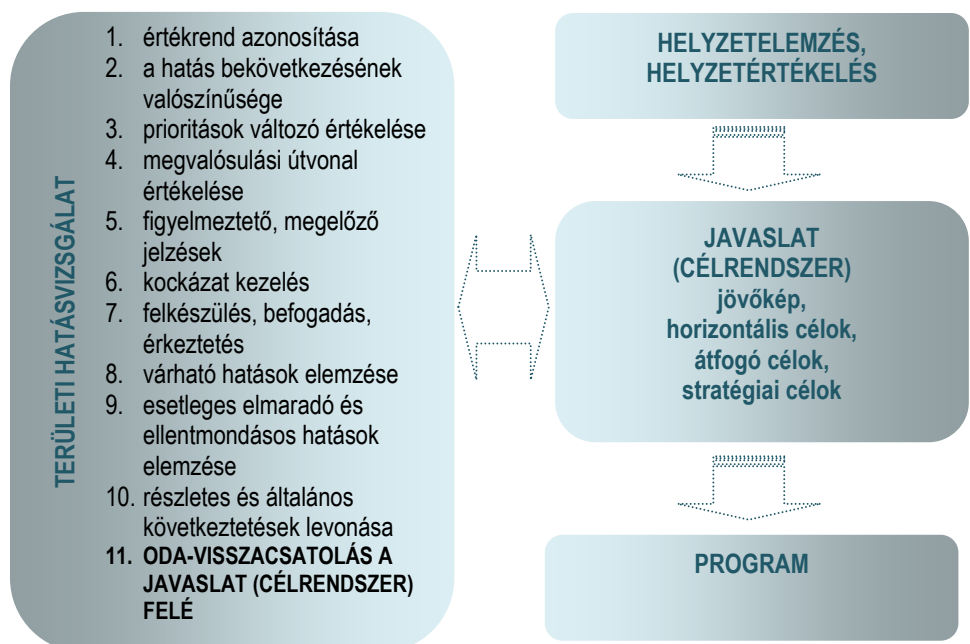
TERÜLETI HATÁSVIZSGÁLAT

1. értékrend azonosítása
2. a hatás bekövetkezésének valószínűsége
3. prioritások változó értékelése
4. megvalósulási útvonal értékelése
5. figyelmeztető, megelőző jelzések
6. kockázat kezelés
7. felkészülés, befogadás, érkeztetés
8. várható hatások elemzése
9. esetleges elmaradó és ellentmondásos hatások elemzése
10. részletes és általános következtetések levonása
11. ODA-VISSZACSATOLÁS A JAVASLAT (CÉLRENDSZER) FELÉ

HELYZETELEMZÉS, HELYZETÉRTÉKELÉS

JAVASLAT (CÉLRENDSZER)
jövőkép,
horizontális célok,
átfogó célok,
stratégiai célok

PROGRAM